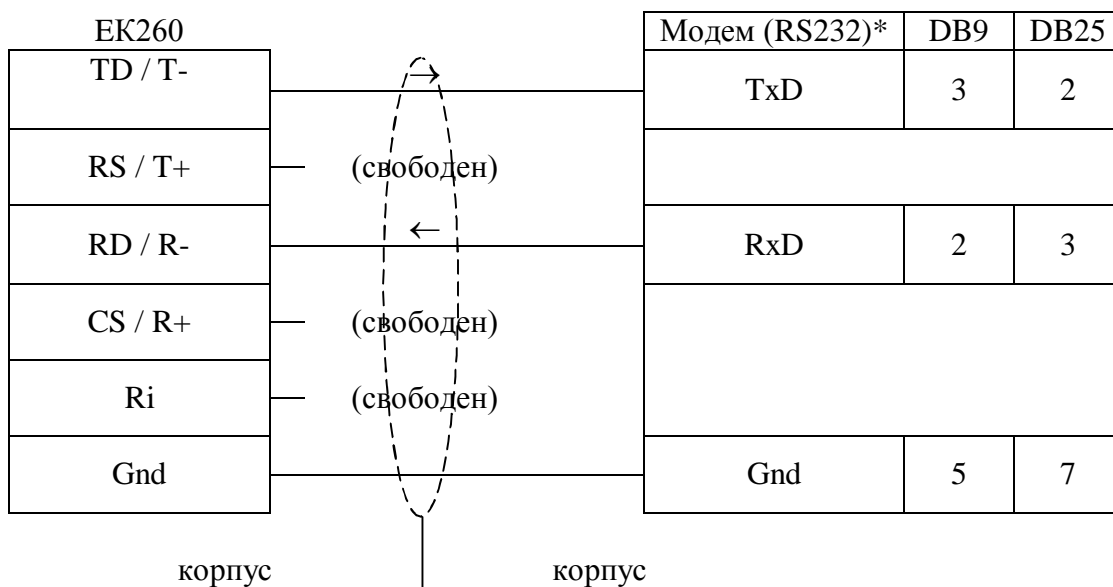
EK260

| TD / T- |
|---|
| RS / T+ |
| RD / R- |
| CS / R+ |
| Ri |
| Gnd |

→

(свободен)

←

(свободен)

(свободен)

| Модем (RS232)* | DB9 | DB25 |
|---|---|---|
| TxD | 3 | 2 |
| | | |
| RxD | 2 | 3 |
| | | |
| | | |
| Gnd | 5 | 7 |

корпус

корпус